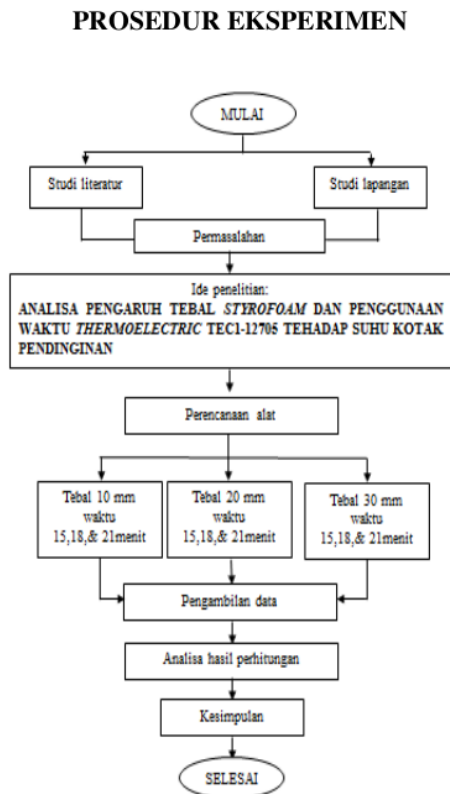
PROSEDUR EKSPERIMEN

MULAI

Studi literatur

Studi lapangan

Permasalahan

Ide penelitian:
ANALISA PENGARUH TEBAL *STYROFOAM* DAN PENGGUNAAN WAKTU *THERMOELECTRIC* TEC1-12705 TEHADAP SUHU KOTAK PENDINGINAN

Perencanaan alat

Tebal 10 mm waktu 15,18,& 21menit

Tebal 20 mm waktu 15,18,& 21menit

Tebal 30 mm waktu 15,18,& 21menit

Pengambilan data

Analisa hasil perhitungan

Kesimpulan

SELESAI